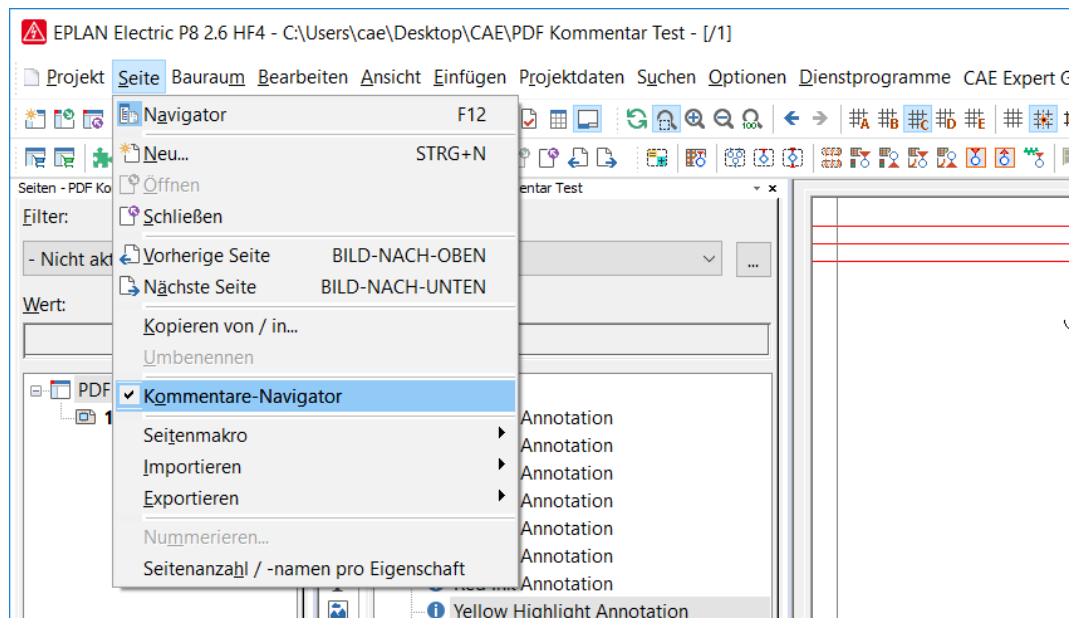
EPLAN Electric P8 2.6 HF4 - C:\Users\cae\Desktop\CAE\PDF Kommentar Test - [/1]

Projekt Seite Bauraum Bearbeiten Ansicht Einfügen Projektdaten Suchen Optionen Dienstprogramme CAE Expert G

Seiten - PDF Ko
Filter:
- Nicht akt
Wert:
PDF
1

entar Test

Navigator F12
Neu... STRG+N
Öffnen
Schließen
Vorherige Seite BILD-NACH-OBEN
Nächste Seite BILD-NACH-UNTEN
Kopieren von / in...
Umbenennen
Kommentare-Navigator
Seitenmakro
Importieren
Exportieren
Nummerieren...
Seitenanzahl / -namen pro Eigenschaft

Annotation
Annotation
Annotation
Annotation
Annotation
Annotation
Annotation
Yellow Highlight Annotation